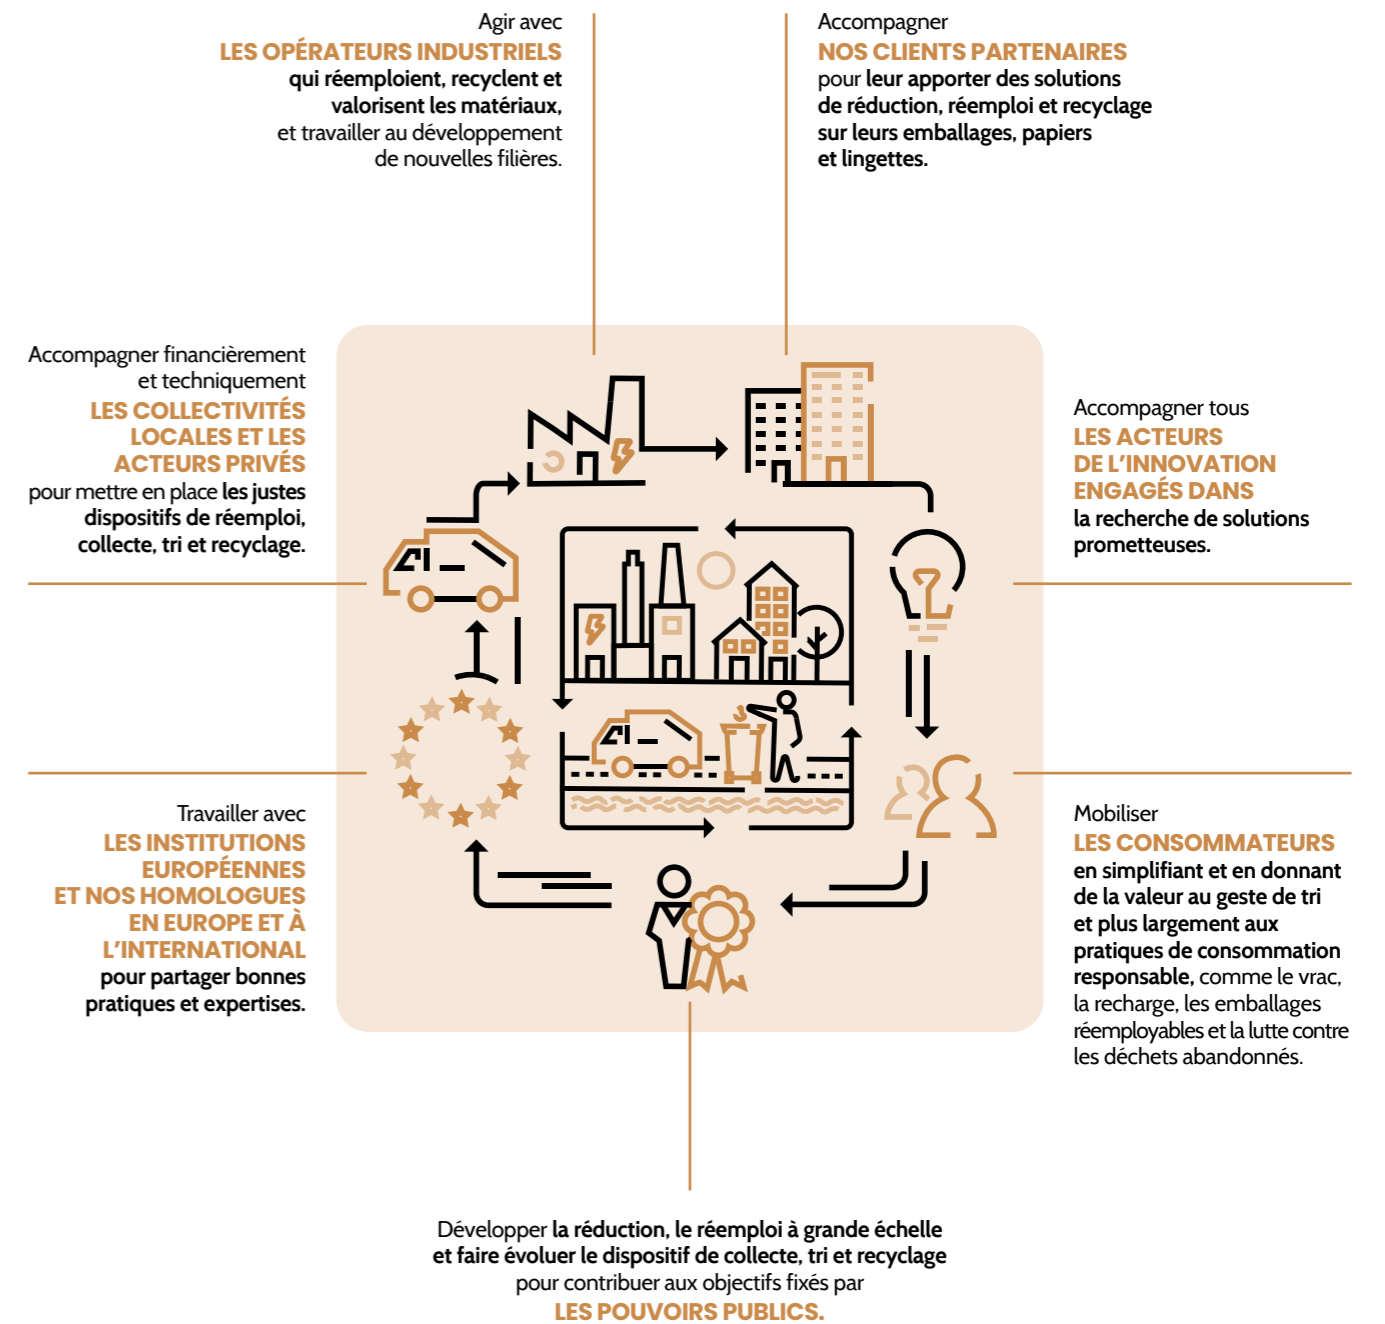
Agir avec
LES OPÉRATEURS INDUSTRIELS
qui réemploient, recyclent et valorisent les matériaux, et travailler au développement de nouvelles filières.

Accompagner
NOS CLIENTS PARTENAIRES
pour leur apporter des solutions de réduction, réemploi et recyclage sur leurs emballages, papiers et lingettes.

Accompagner financièrement et techniquement
LES COLLECTIVITÉS LOCALES ET LES ACTEURS PRIVÉS
pour mettre en place les justes dispositifs de réemploi, collecte, tri et recyclage.

Accompagner tous
LES ACTEURS DE L'INNOVATION ENGAGÉS DANS
la recherche de solutions prometteuses.

Travailler avec
LES INSTITUTIONS EUROPÉENNES ET NOS HOMOLOGUES EN EUROPE ET À L'INTERNATIONAL
pour partager bonnes pratiques et expertises.

Mobiliser
LES CONSOMMATEURS
en simplifiant et en donnant de la valeur au geste de tri et plus largement aux pratiques de consommation responsable, comme le vrac, la recharge, les emballages réemployables et la lutte contre les déchets abandonnés.

Développer la réduction, le réemploi à grande échelle et faire évoluer le dispositif de collecte, tri et recyclage pour contribuer aux objectifs fixés par
LES POUVOIRS PUBLICS.